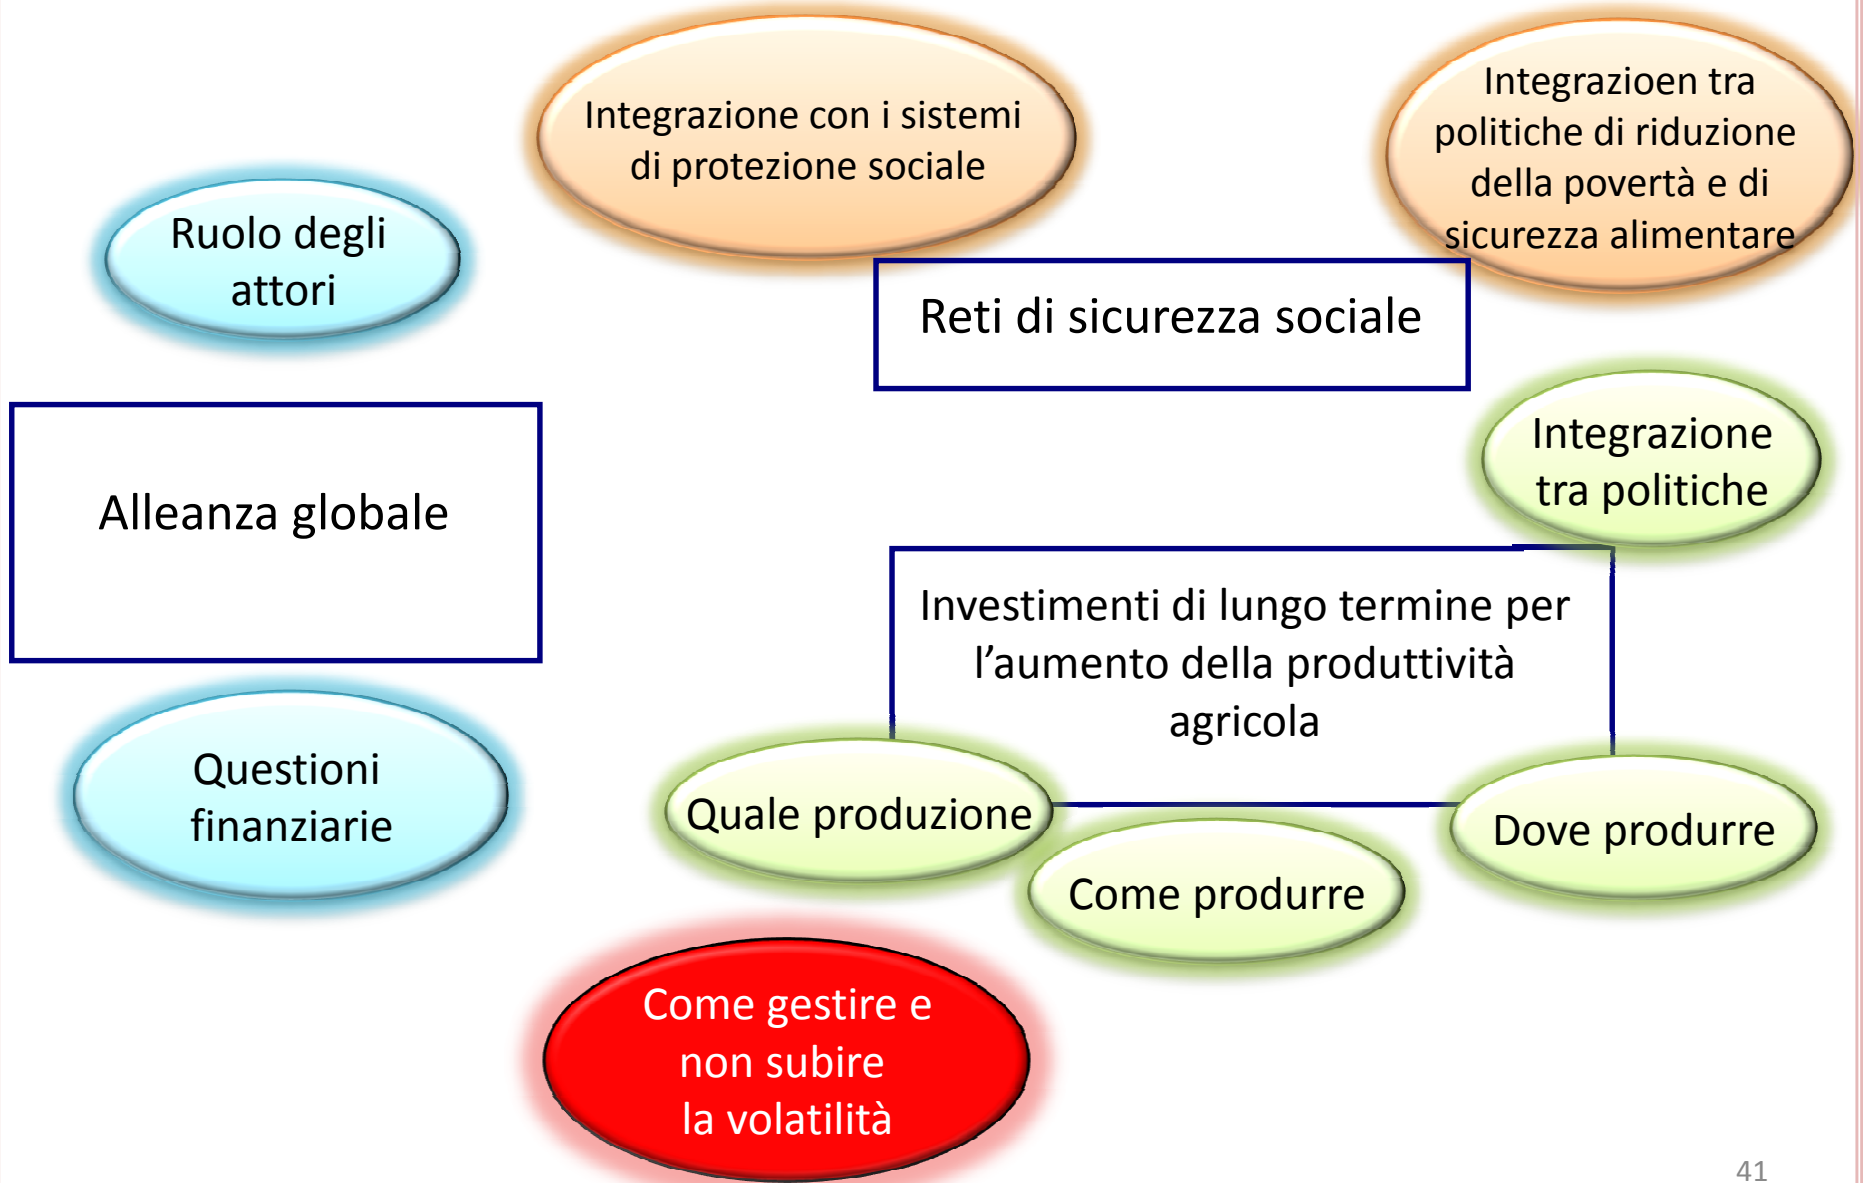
Integrazione con i sistemi di protezione sociale

Integrazioen tra politiche di riduzione della povertà e di sicurezza alimentare

Ruolo degli attori

Reti di sicurezza sociale

Alleanza globale

Integrazione tra politiche

Investimenti di lungo termine per l'aumento della produttività agricola

Questioni finanziarie

Quale produzione

Dove produrre

Come produrre

Come gestire e non subire la volatilità

41